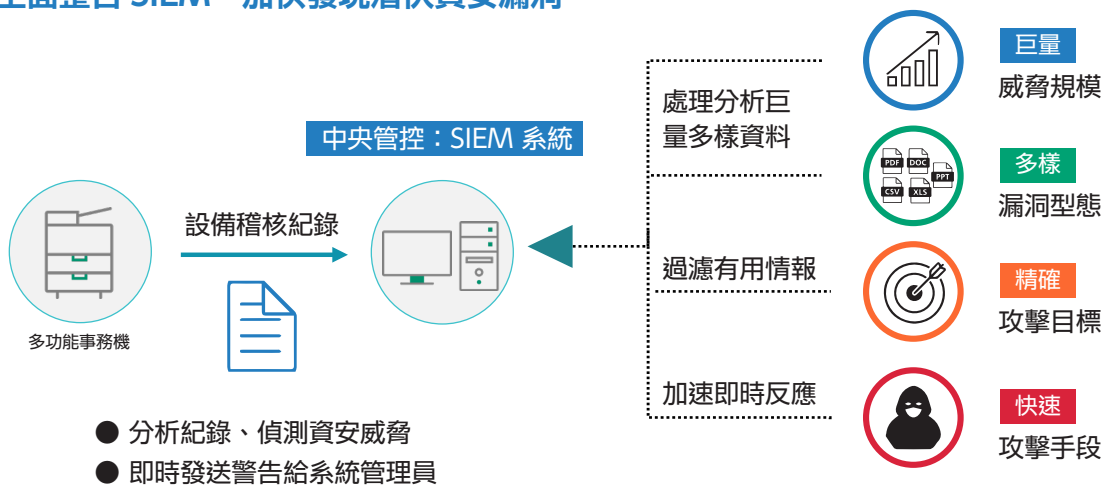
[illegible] SIEM 加快發現潛伏資安漏洞

中央管控：SIEM 系統

設備稽核紀錄

多功能事務機

● 分析紀錄、偵測資安威脅
● 即時發送警告給系統管理員

處理分析巨量多樣資料

過濾有用情報

加速即時反應

PDF DOC PPT CSV XLS

巨量
威脅規模

多樣
漏洞型態

精確
攻擊目標

快速
攻擊手段